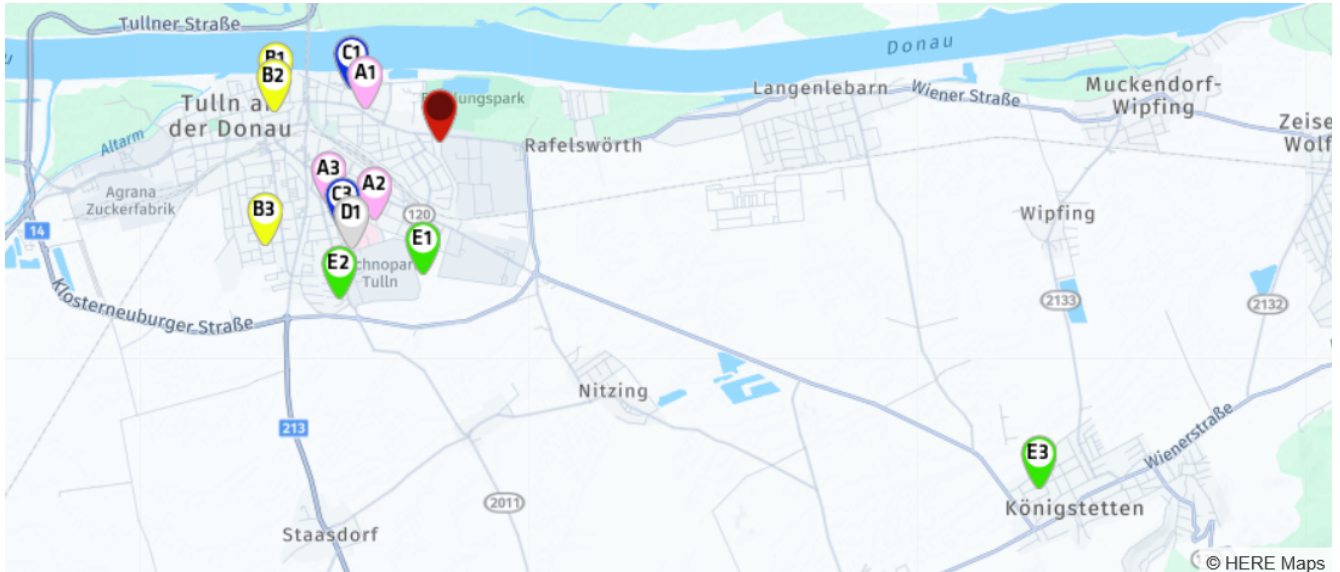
Tullner Straße
Donau
B1
B2
C1
A1
Tulln a
der Donau
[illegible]ungspark
Langenlebarn
Wiener Straße
Muckendorf-Wipfing
Zeise
Wolf
Altarm
Rafelswörth
A3
A2
C3
Agrana Zuckerfabrik
B3
D1
120
E1
14
Wipfing
E2
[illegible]chnopar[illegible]
Tulln
2133
2132
Klosterneuburger Straße
Nitzing
213
E3
Wienerstraße
2011
Königstetten
Staasdorf
© HERE Maps